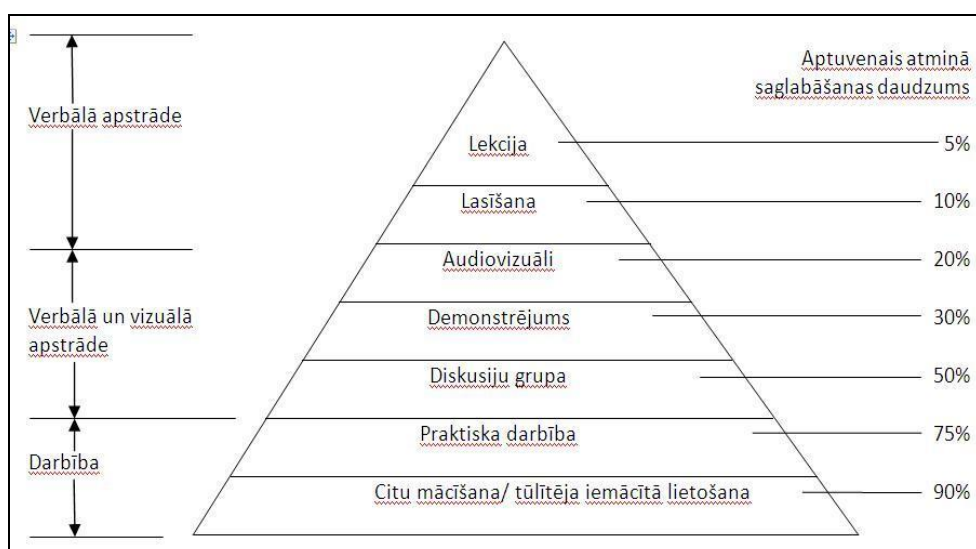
Verbālā apstrāde

Verbālā un vizuālā apstrāde

Darbība

Aptuvenais atmiņā saglabāšanas daudzums

Lekcija
5%

Lasīšana
10%

Audiovizuāli
20%

Demonstrējums
30%

Diskusiju grupa
50%

Praktiska darbība
75%

Citu mācīšana/ tūlītēja iemācītā lietošana
90%